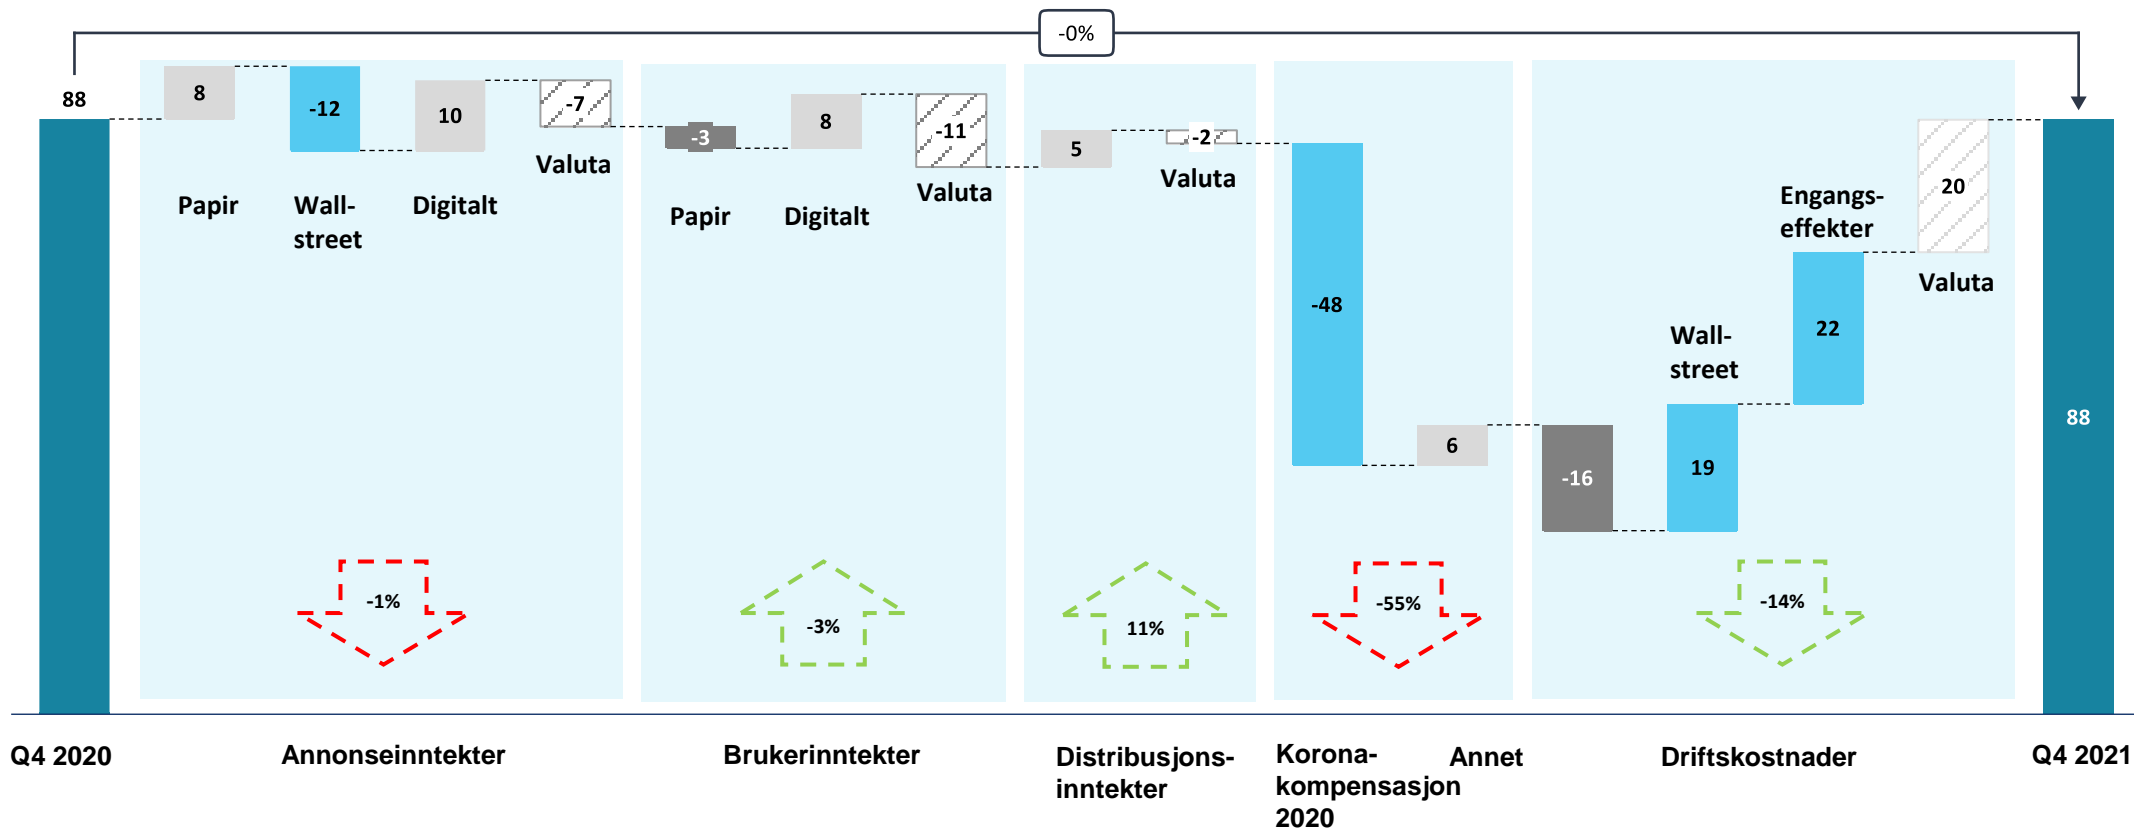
-0%

88

8
Papir

-12
Wall-
street

10
Digitalt

-7
Valuta

-3
Papir

8
Digitalt

-11
Valuta

5

-2
Valuta

-48

6

-16

19
Wall-
street

22
Engangs-
effekter

20
Valuta

88

-1%

-3%

11%

-55%

-14%

Q4 2020

Annonseinntekter

Brukerinntekter

Distribusjons-
inntekter

Korona-
kompensasjon
2020

Annet

Driftskostnader

Q4 2021